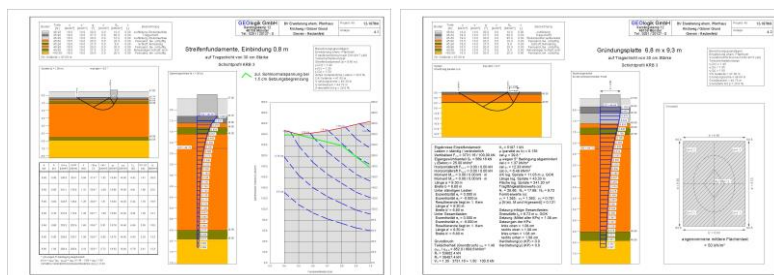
GEOlogik GmbH

Streifenfundamente, Einbindung 0,8 m

auf Tragschicht von 50 cm Stärke

Schichtpaket KRB II

zul. Sohlnormalspannung bei 1,5 cm Setzungsbegrenzung

GEOlogik GmbH

Gründungsplatte 6,8 m x 9,3 m

auf Tragschicht von 30 cm Stärke

Schichtpaket KRB II

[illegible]